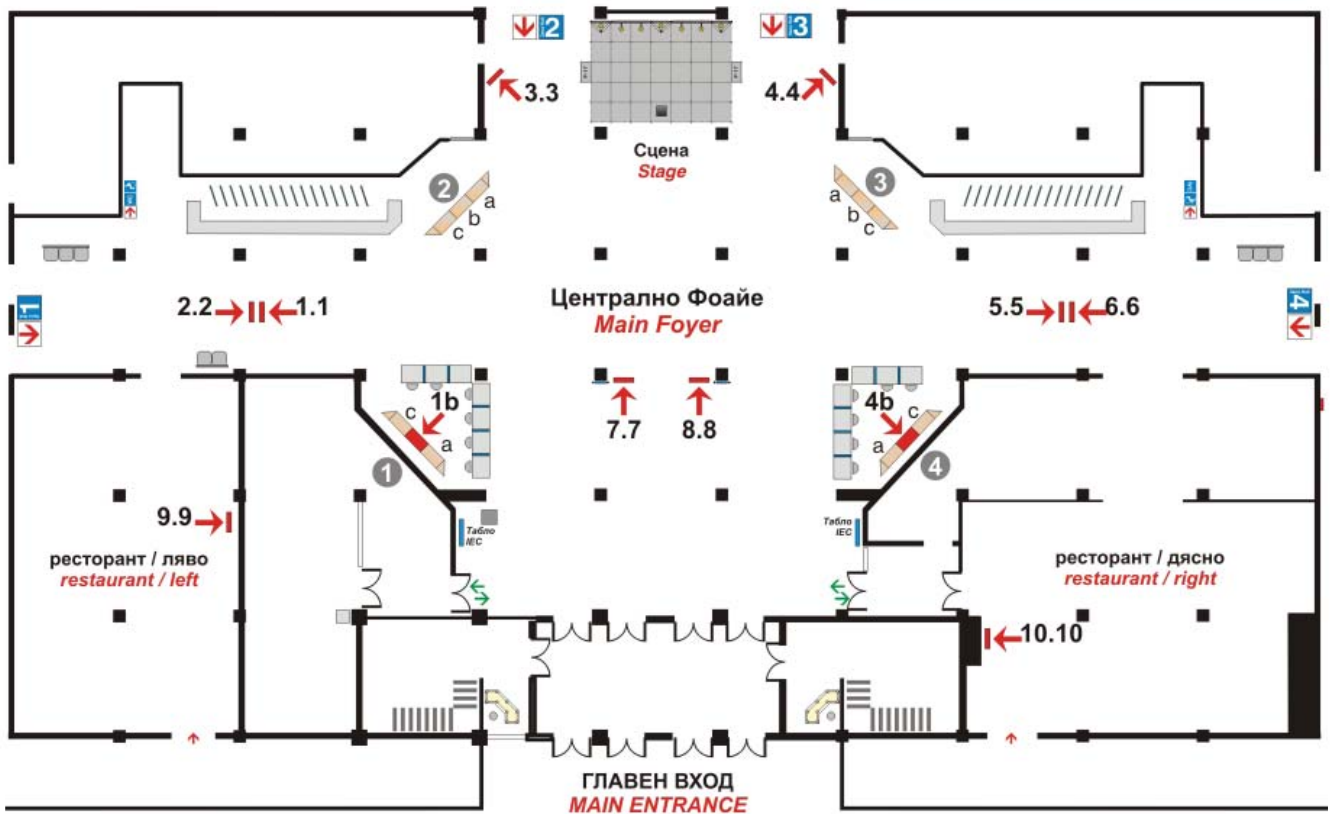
2
3
3.3
4.4
Сцена
Stage
2
a
b
c
3
a
b
c
1
2.2
1.1
Централно Фоайе
Main Foyer
5.5
6.6
4
1b
c
a
7.7
8.8
4b
c
a
1
4
9.9
Табло IEC
Табло IEC
ресторант / ляво
restaurant / left
ресторант / дясно
restaurant / right
10.10
ГЛАВЕН ВХОД
MAIN ENTRANCE